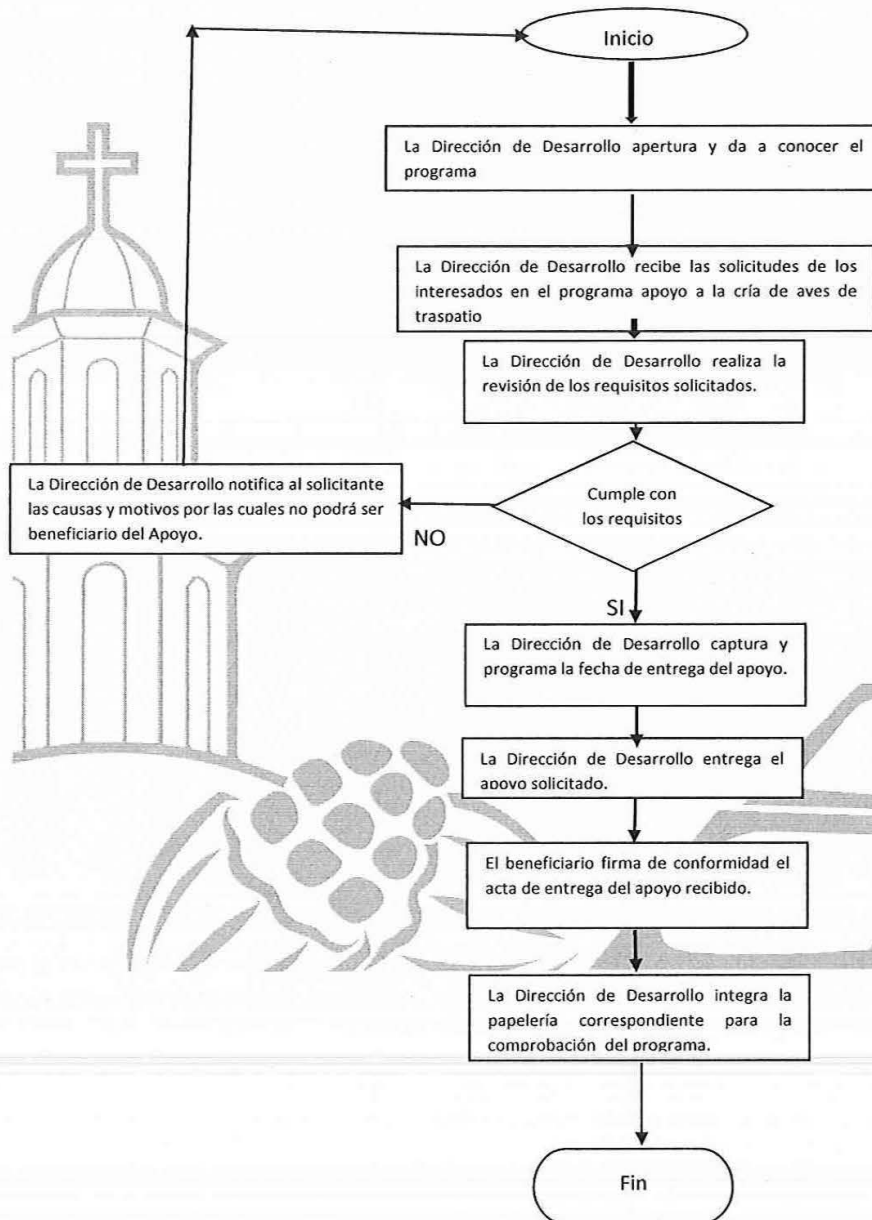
Inicio

La Dirección de Desarrollo apertura y da a conocer el programa

La Dirección de Desarrollo recibe las solicitudes de los interesados en el programa apoyo a la cría de aves de traspatio

La Dirección de Desarrollo realiza la revisión de los requisitos solicitados.

Cumple con los requisitos

La Dirección de Desarrollo notifica al solicitante las causas y motivos por las cuales no podrá ser beneficiario del Apoyo.

NO

SI

La Dirección de Desarrollo captura y programa la fecha de entrega del apoyo.

La Dirección de Desarrollo entrega el apoyo solicitado.

El beneficiario firma de conformidad el acta de entrega del apoyo recibido.

La Dirección de Desarrollo integra la papelería correspondiente para la comprobación del programa.

Fin